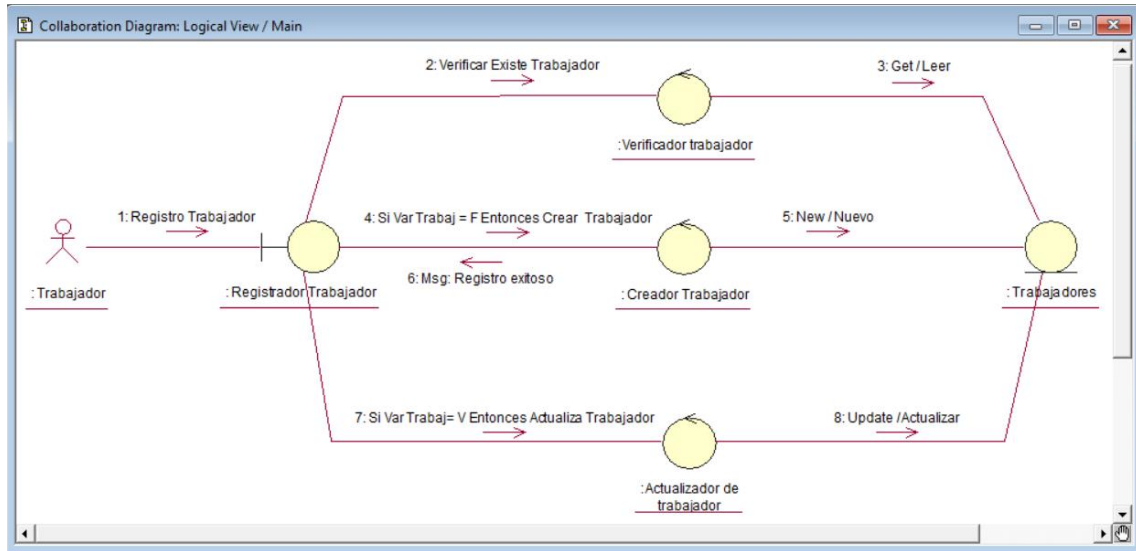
Collaboration Diagram: Logical View / Main

2: Verificar Existe Trabajador

3: Get / Leer

: Verificador trabajador

1: Registro Trabajador

4: Si Var Trabaj = F Entonces Crear Trabajador

5: New / Nuevo

6: Msg: Registro exitoso

: Trabajador

: Registrador Trabajador

: Creador Trabajador

: Trabajadores

7: Si Var Trabaj= V Entonces Actualiza Trabajador

8: Update /Actualizar

:Actualizador de trabajador